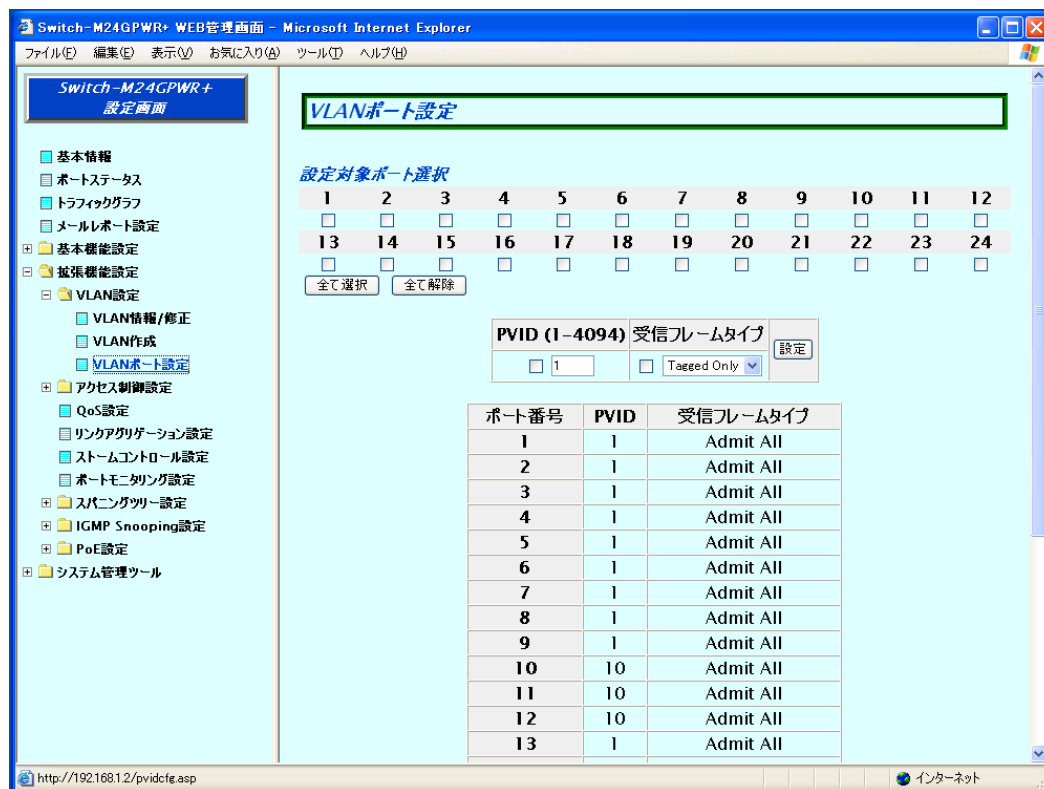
Switch-M24GPWR+ WEB管理画面 - Microsoft Internet Explorer

ファイル(F) 編集(E) 表示(V) お気に入り(A) ツール(T) ヘルプ(H)

Switch-M24GPWR+ 設定画面

基本情報
ポートステータス
トラフィックグラフ
メールレポート設定
基本機能設定
拡張機能設定
VLAN設定
VLAN情報/修正
VLAN作成
VLANポート設定
アクセス制御設定
QoS設定
リンクアグリゲーション設定
ストームコントロール設定
ポートモニタリング設定
スパニングツリー設定
IGMP Snooping設定
PoE設定
システム管理ツール

VLANポート設定

設定対象ポート選択

| 1 | 2 | 3 | 4 | 5 | 6 | 7 | 8 | 9 | 10 | 11 | 12 |
|---|---|---|---|---|---|---|---|---|---|---|---|
| 13 | 14 | 15 | 16 | 17 | 18 | 19 | 20 | 21 | 22 | 23 | 24 |

全て選択 全て解除

| PVID (1-4094) | 受信フレームタイプ | |
|---|---|---|
| 1 | Tagged Only | 設定 |

| ポート番号 | PVID | 受信フレームタイプ |
|---|---|---|
| 1 | 1 | Admit All |
| 2 | 1 | Admit All |
| 3 | 1 | Admit All |
| 4 | 1 | Admit All |
| 5 | 1 | Admit All |
| 6 | 1 | Admit All |
| 7 | 1 | Admit All |
| 8 | 1 | Admit All |
| 9 | 1 | Admit All |
| 10 | 10 | Admit All |
| 11 | 10 | Admit All |
| 12 | 10 | Admit All |
| 13 | 1 | Admit All |

http://192.168.1.2/pvidcfg.asp
インターネット